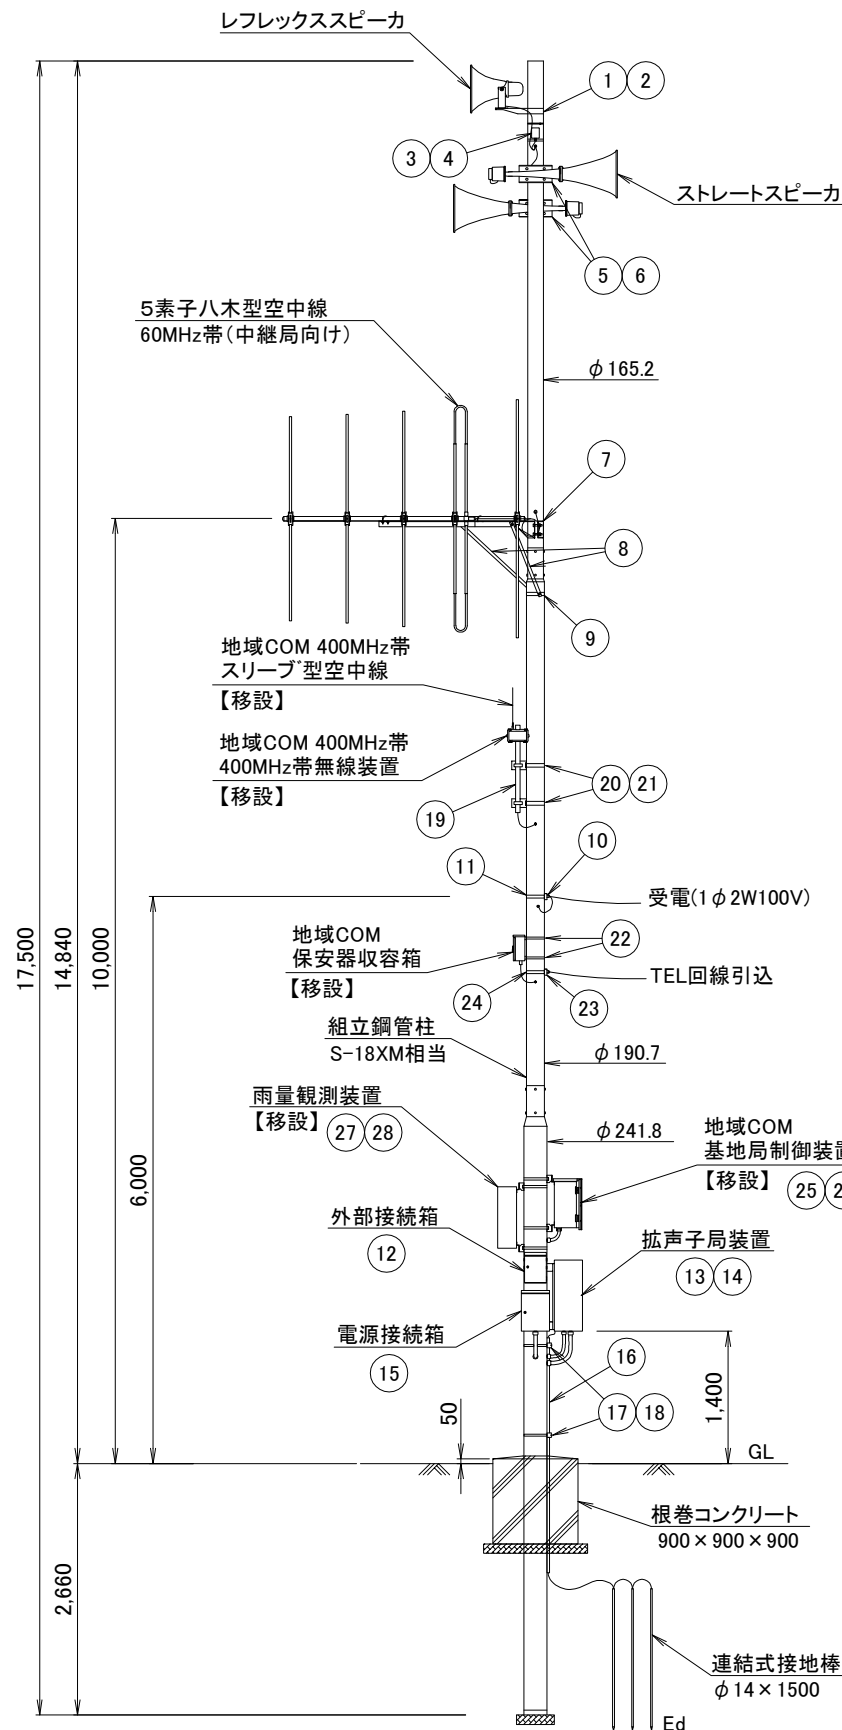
レフレックススピーカ

1 2

3 4

ストレートスピーカ

5 6

5素子八木型空中線
60MHz帯(中継局向け)

$\phi$165.2

7

8

9

地域COM 400MHz帯
スリーブ型空中線
【移設】

地域COM 400MHz帯
400MHz帯無線装置
【移設】

20 21

19

10

11

受電(1$\phi$2W100V)

地域COM
保安器収容箱
【移設】

22

TEL回線引込

24

23

組立鋼管柱
S-18XM相当

$\phi$190.7

雨量観測装置
【移設】 27 28

$\phi$241.8

地域COM
基地局制御装置
【移設】 25 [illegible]

外部接続箱
12

拡声子局装置
13 14

電源接続箱
15

16

17 18

1,400

50

GL

根巻コンクリート
900×900×900

連結式接地棒
$\phi$14×1500

Ed

17,500

14,840

10,000

6,000

2,660